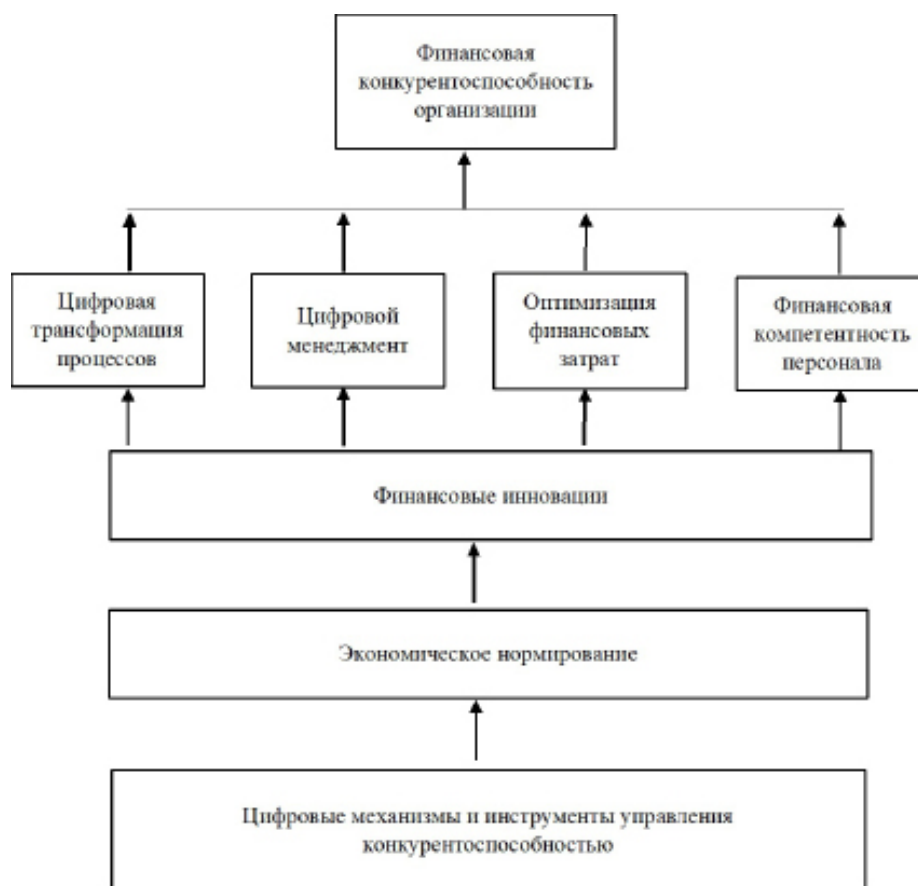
Финансовая конкурентоспособность организации

Цифровая трансформация процессов

Цифровой менеджмент

Оптимизация финансовых затрат

Финансовая компетентность персонала

Финансовые инновации

Экономическое нормирование

Цифровые механизмы и инструменты управления конкурентоспособностью